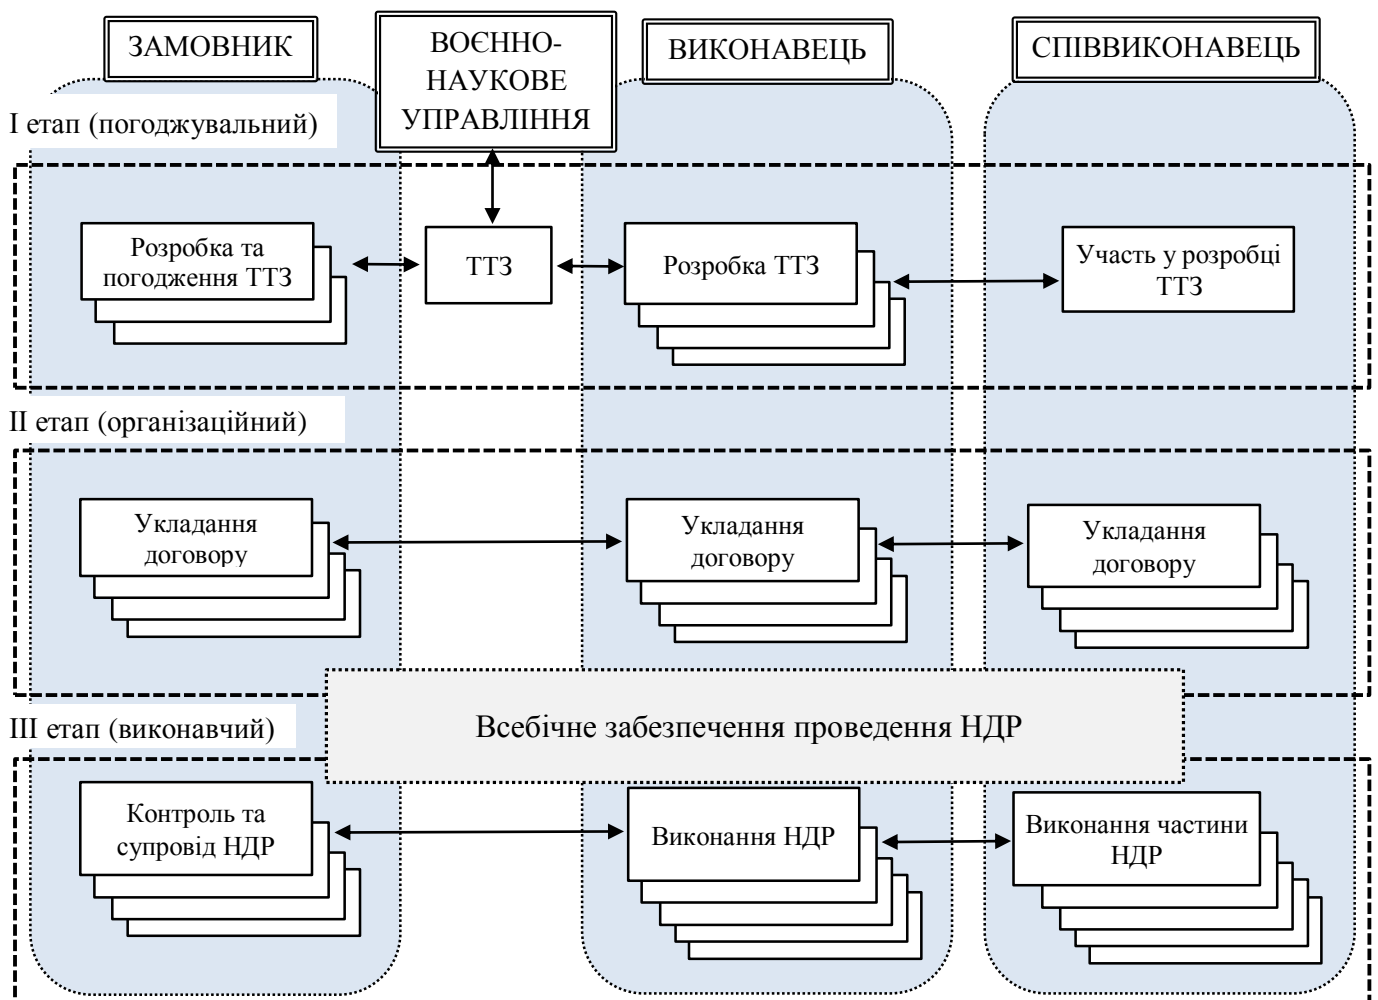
ЗАМОВНИК

ВОЄННО-НАУКОВЕ УПРАВЛІННЯ

ВИКОНАВЕЦЬ

СПІВВИКОНАВЕЦЬ

I етап (погоджувальний)

Розробка та погодження ТТЗ

ТТЗ

Розробка ТТЗ

Участь у розробці ТТЗ

II етап (організаційний)

Укладання договору

Укладання договору

Укладання договору

Всебічне забезпечення проведення НДР

III етап (виконавчий)

Контроль та супровід НДР

Виконання НДР

Виконання частини НДР